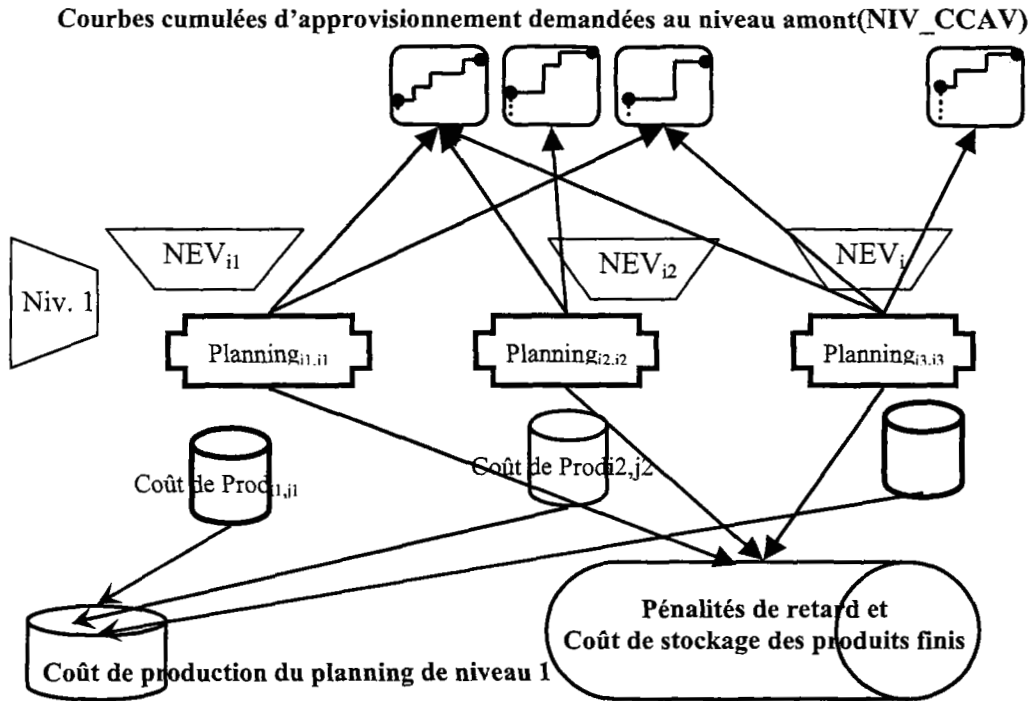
Courbes cumulées d'approvisionnement demandées au niveau amont(NIV_CCAV)

$NEV_{i1}$

$NEV_{i2}$

$NEV_{i}$

Niv. 1

$Planning_{i1,j1}$

$Planning_{i2,j2}$

$Planning_{i3,j3}$

Coût de $Proc_{i1,j1}$

Coût de $Proci2,j2$

Pénalités de retard et Coût de stockage des produits finis

Coût de production du planning de niveau 1